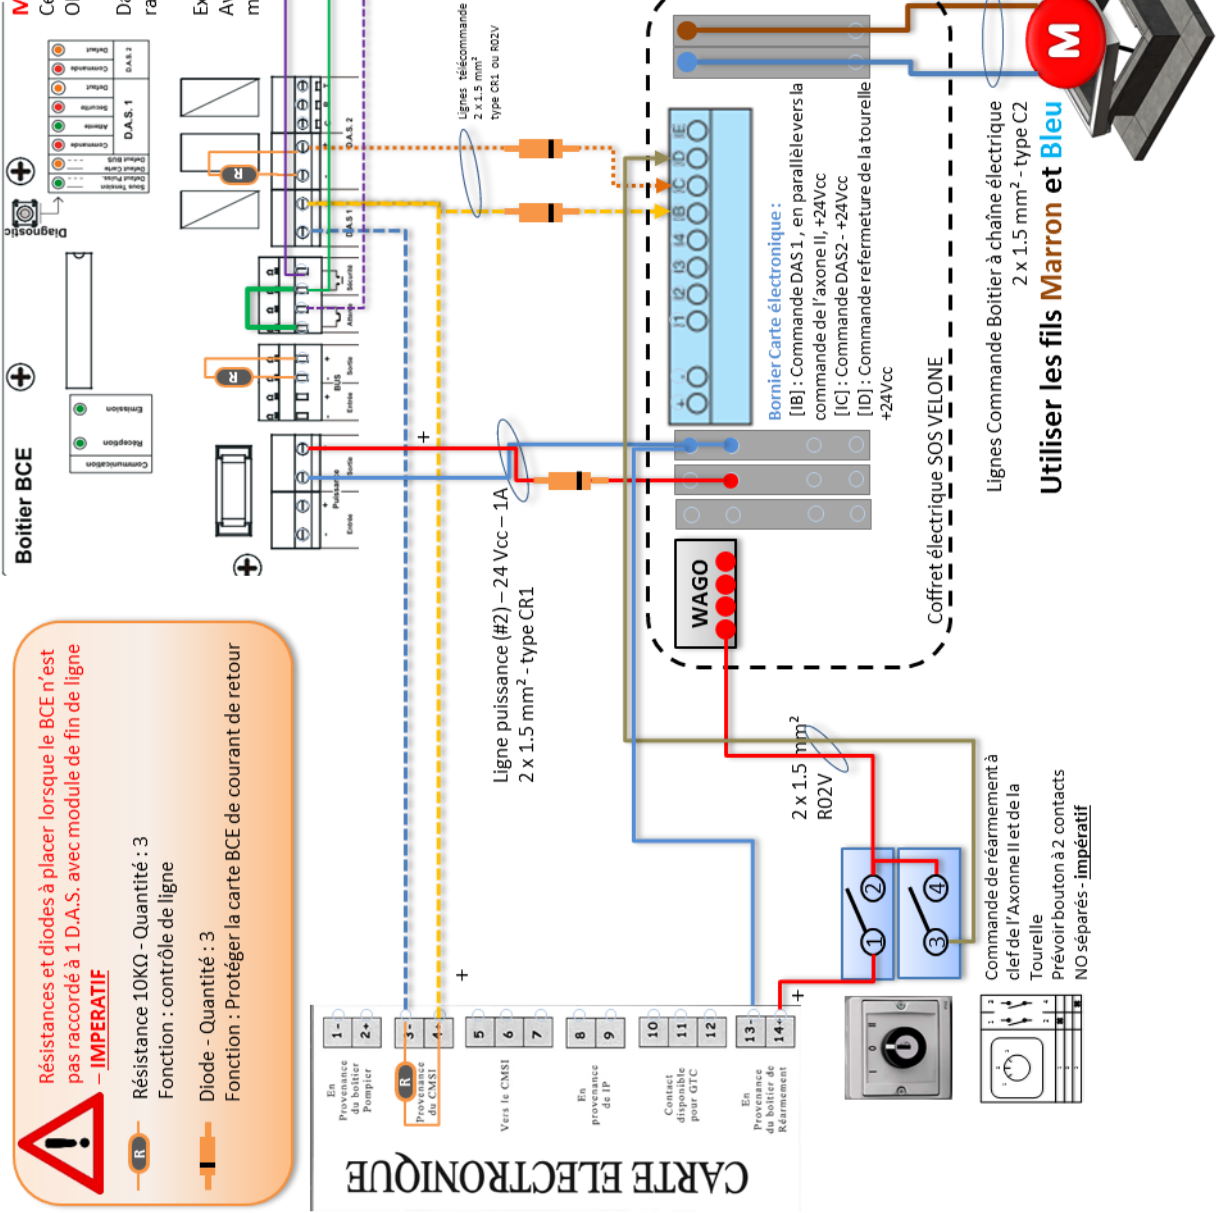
Boitier BCE

Communication
Réception
Emission

Diagnostic

Commande
Alarme
Securite
Défaut
Commande
Défaut
D.A.S. 1
D.A.S. 2
Sous Tension
Défaut Puiss.
Défaut Carte
Défaut BUS

Entrée
Puissance
Sortie
Entrée
BUS
Sortie
Alarme
Sécurité
DAS 1
DAS 2

R
R

+
+

Lignes télécommande
2 x 1.5 mm²
type CR1 ou R02V

Ligne puissance (#2) – 24 Vcc – 1A
2 x 1.5 mm² - type CR1

WAGO

Bornier Carte électronique :
[IB] : Commande DAS1 , en parallèle vers la commande de l'axone II, +24Vcc
[IC] : Commande DAS2 - +24Vcc
[ID] : Commande refermeture de la tourelle +24Vcc

IE ID IC IB I4 I3 I2 I1 - +

Coffret électrique SOS VELONE

Lignes Commande Boitier à chaîne électrique
2 x 1.5 mm² - type C2
Utiliser les fils Marron et Bleu

M

2 x 1.5 mm²
R02V

2 4 1 3

Commande de réarmement à clef de l'Axonne II et de la Tourelle
Prévoir bouton à 2 contacts NO séparés - impératif

Résistances et diodes à placer lorsque le BCE n'est pas raccordé à 1 D.A.S. avec module de fin de ligne – IMPERATIF

R Résistance 10KΩ - Quantité : 3
Fonction : contrôle de ligne

Diode - Quantité : 3
Fonction : Protéger la carte BCE de courant de retour

1- 2+ 3- 4+ 5 6 7 8 9 10 11 12 13- 14+
En Provenance du boitier Pompier
R
Provenance du CMSI
Vers le CMSI
En provenance de IP
Contact disponible pour GTC
En Provenance du boitier de Réarmement

CARTE ELECTRONIQUE